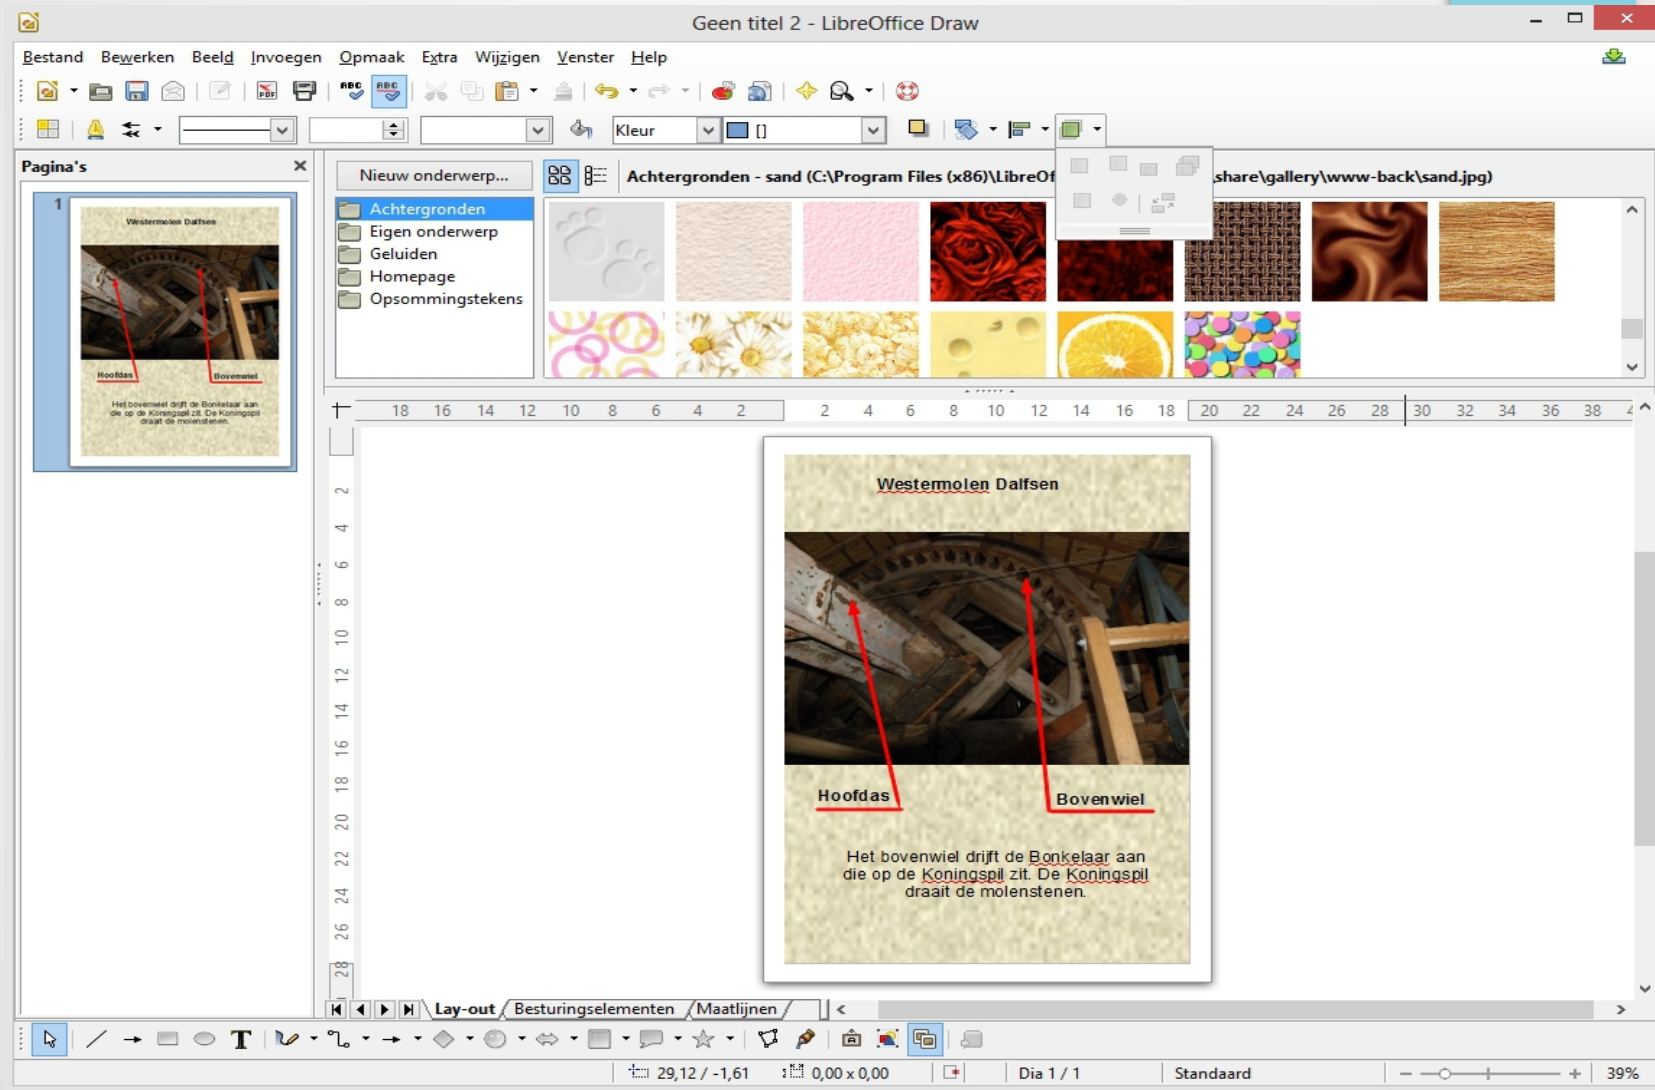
Geen titel 2 - LibreOffice Draw

Bestand Bewerken Beeld Invoegen Opmaak Extra Wijzigen Venster Help

Kleur

Pagina's

1

Westermolen Dalfsen

Hoofdas

Bovenwiel

Het bovenwiel drijft de Bonkelaar aan die op de Koningspil zit. De Koningspil draait de molenstenen.

Nieuw onderwerp...

Achtergronden - sand (C:\Program Files (x86)\LibreOf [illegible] share\gallery\www-back\sand.jpg)

Achtergronden
Eigen onderwerp
Geluiden
Homepage
Opsommingstekens

18 16 14 12 10 8 6 4 2 2 4 6 8 10 12 14 16 18 20 22 24 26 28 30 32 34 36 38

2 4 6 8 10 12 14 16 18 20 22 24 26 28

Westermolen Dalfsen

Hoofdas

Bovenwiel

Het bovenwiel drijft de Bonkelaar aan die op de Koningspil zit. De Koningspil draait de molenstenen.

Lay-out Besturingselementen Maatlijnen

29,12 / -1,61 0,00 x 0,00 Dia 1 / 1 Standaard 39%